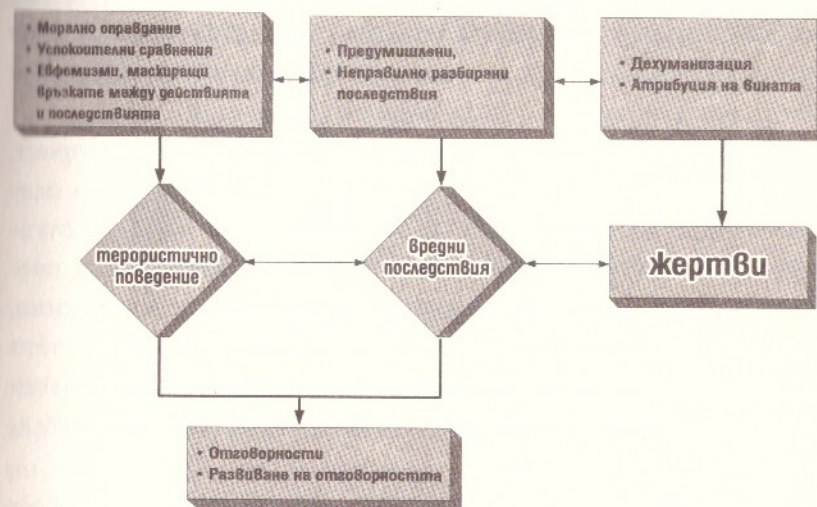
• Морално оправдание
• Успокоителни сравнения
• Евфемизми, маскиращи връзката между действията и последствията

• Предумишлени,
• Неправилно разбирани последствия

• Дехуманизация
• Атрибуция на вината

терористично поведение

вредни последствия

жертви

• Отговорности
• Развиване на отговорността